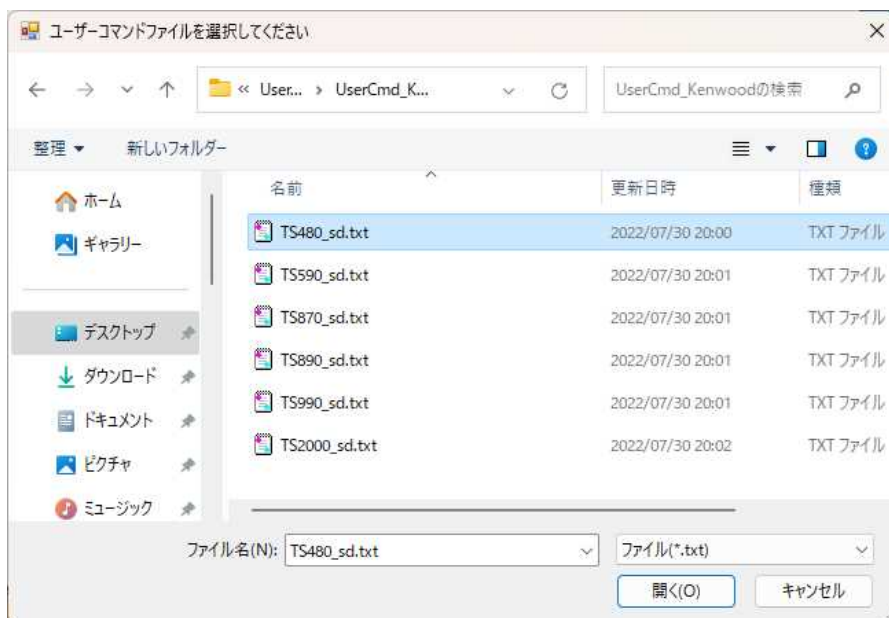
ユーザーコマンドファイルを選択してください

« User... › UserCmd_K...

UserCmd_Kenwoodの検索

整理 ▾ 新しいフォルダー

ホーム
ギャラリー
デスクトップ
ダウンロード
ドキュメント
ピクチャ
ミュージック

| 名前 | 更新日時 | 種類 |
|---|---|---|
| TS480_sd.txt | 2022/07/30 20:00 | TXT ファイル |
| TS590_sd.txt | 2022/07/30 20:01 | TXT ファイル |
| TS870_sd.txt | 2022/07/30 20:01 | TXT ファイル |
| TS890_sd.txt | 2022/07/30 20:01 | TXT ファイル |
| TS990_sd.txt | 2022/07/30 20:01 | TXT ファイル |
| TS2000_sd.txt | 2022/07/30 20:02 | TXT ファイル |

ファイル名(N): TS480_sd.txt
ファイル(*.txt)
開く(O)
キャンセル